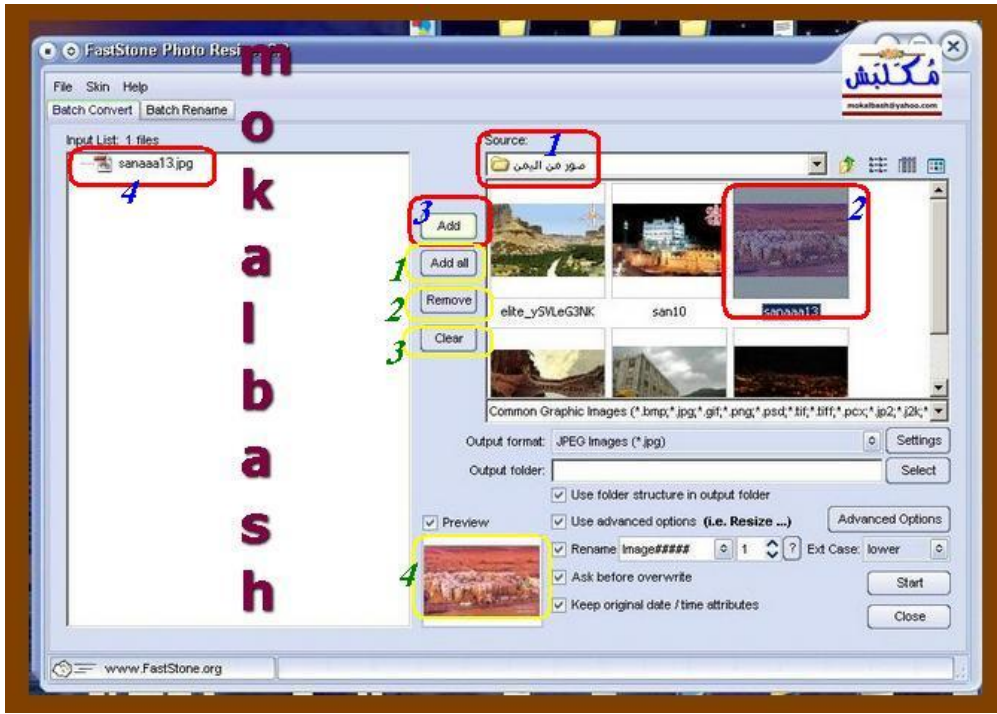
FastStone Photo Resi

m o k a l b a s h

مُكلبش
mokalbash@yahoo.com

File Skin Help

Batch Convert | Batch Rename

Input List: 1 files

sanaaa13.jpg

4

Source:

1

صور من اليمن

3

Add

1

Add all

2

Remove

3

Clear

2

elite_ySVLeG3NK

san10

sanaaa13

Common Graphic Images (*.bmp;*.jpg;*.gif;*.png;*.psd;*.tif;*.tiff;*.pcx;*.jp2;*.j2k;*

Output format: JPEG Images (*.jpg)

Settings

Output folder:

Select

Use folder structure in output folder

Preview

Use advanced options (i.e. Resize ...)

Advanced Options

4

Rename Image##### 1 ? Ext Case: lower

Ask before overwrite

Start

Keep original date / time attributes

Close

www.FastStone.org